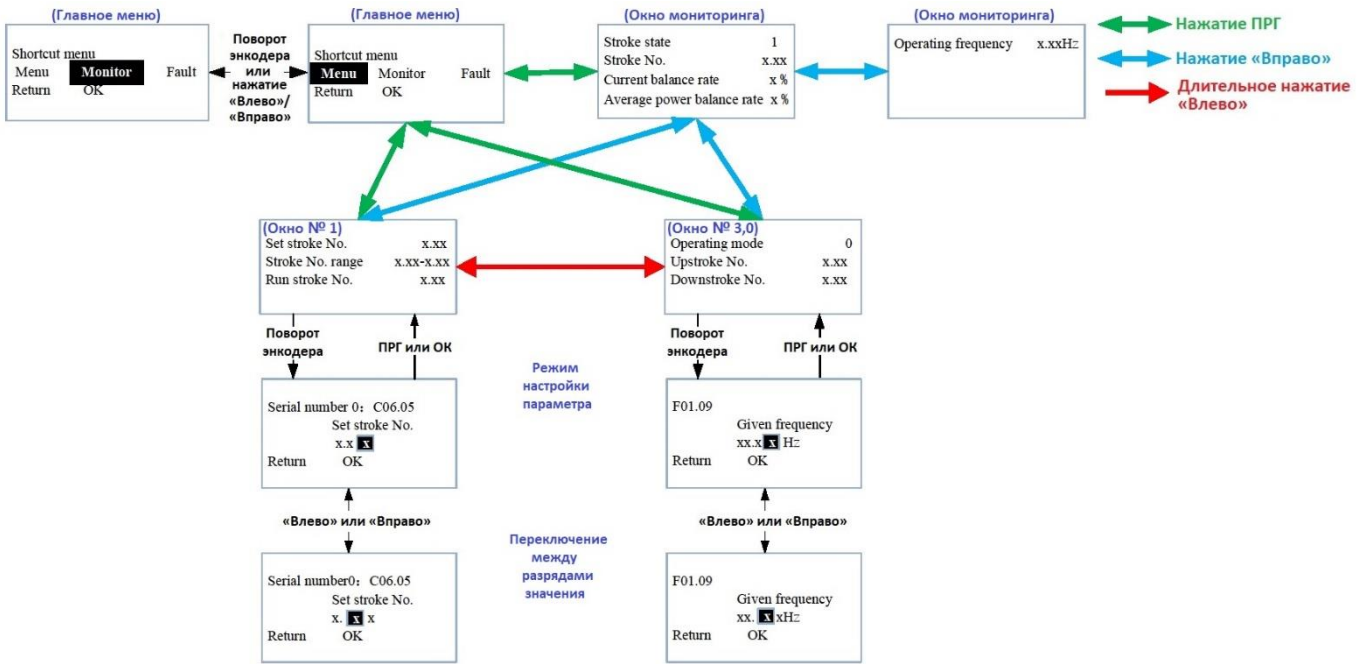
(Главное меню)

Shortcut menu
Menu Monitor Fault
Return OK

Поворот энкодера или нажатие «Влево»/«Вправо»

(Главное меню)

Shortcut menu
Menu Monitor Fault
Return OK

(Окно мониторинга)

Stroke state 1
Stroke No. x.xx
Current balance rate x %
Average power balance rate x %

(Окно мониторинга)

Operating frequency x.xxHz

Нажатие ПРГ

Нажатие «Вправо»

Длительное нажатие «Влево»

(Окно № 1)
Set stroke No. x.xx
Stroke No. range x.xx-x.xx
Run stroke No. x.xx

(Окно № 3,0)
Operating mode 0
Upstroke No. x.xx
Downstroke No. x.xx

Поворот энкодера

ПРГ или ОК

Режим настройки параметра

Поворот энкодера

ПРГ или ОК

Serial number 0：C06.05
Set stroke No.
x.x x
Return OK

F01.09
Given frequency
xx.x x Hz
Return OK

«Влево» или «Вправо»

Переключение между разрядами значения

«Влево» или «Вправо»

Serial number0：C06.05
Set stroke No.
x. x x
Return OK

F01.09
Given frequency
xx. x xHz
Return OK